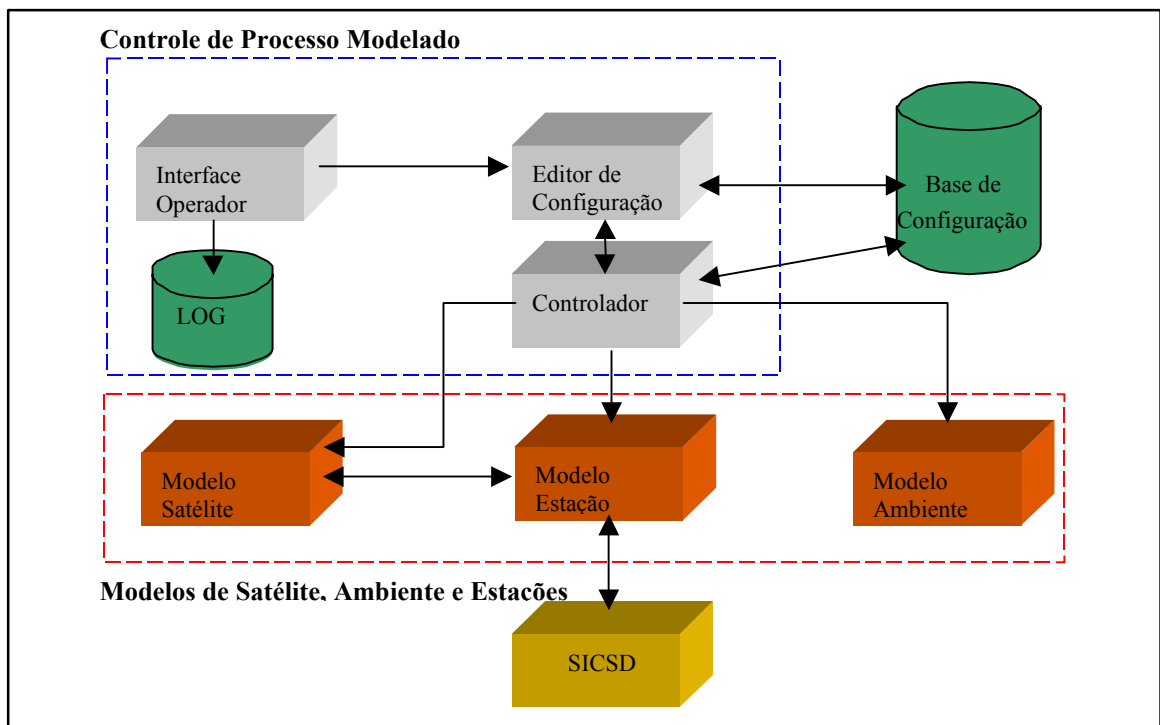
Controle de Processo Modelado

Interface Operador

Editor de Configuração

Base de Configuração

LOG

Controlador

Modelo Satélite

Modelo Estação

Modelo Ambiente

Modelos de Satélite, Ambiente e Estações

SICSD